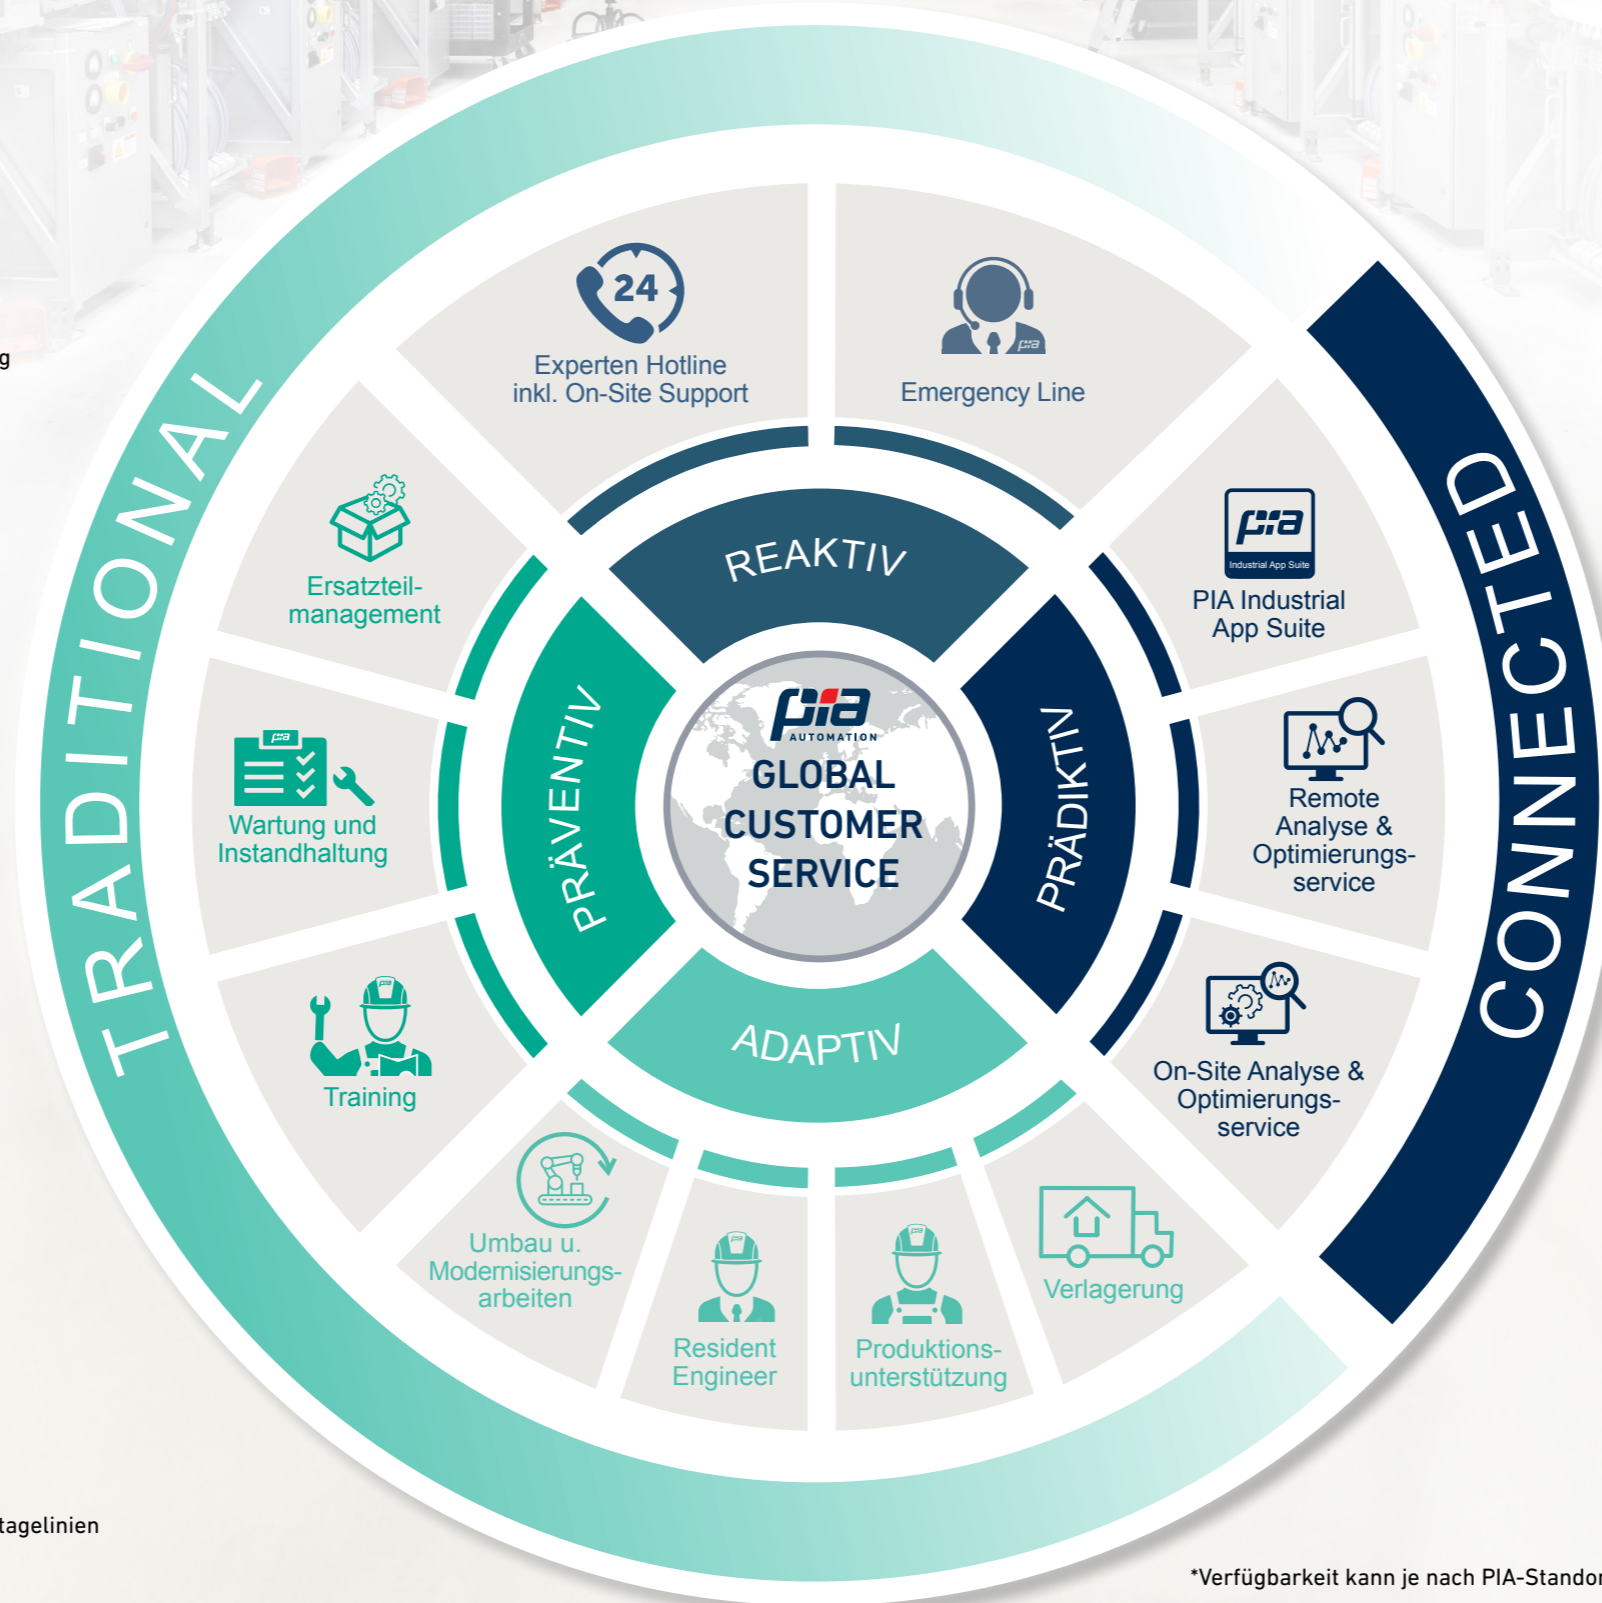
g

TRADITIONAL

24

Experten Hotline inkl. On-Site Support

Emergency Line

Ersatzteilmanagement

REAKTIV

pia Industrial App Suite

PIA Industrial App Suite

CONNECTED

Wartung und Instandhaltung

PRÄVENTIV

pia AUTOMATION

GLOBAL CUSTOMER SERVICE

PRÄDIKTIV

Remote Analyse & Optimierungsservice

Training

ADAPTIV

On-Site Analyse & Optimierungsservice

Umbau u. Modernisierungsarbeiten

Resident Engineer

Produktionsunterstützung

Verlagerung

tagelinien

*Verfügbarkeit kann je nach PIA-Standor